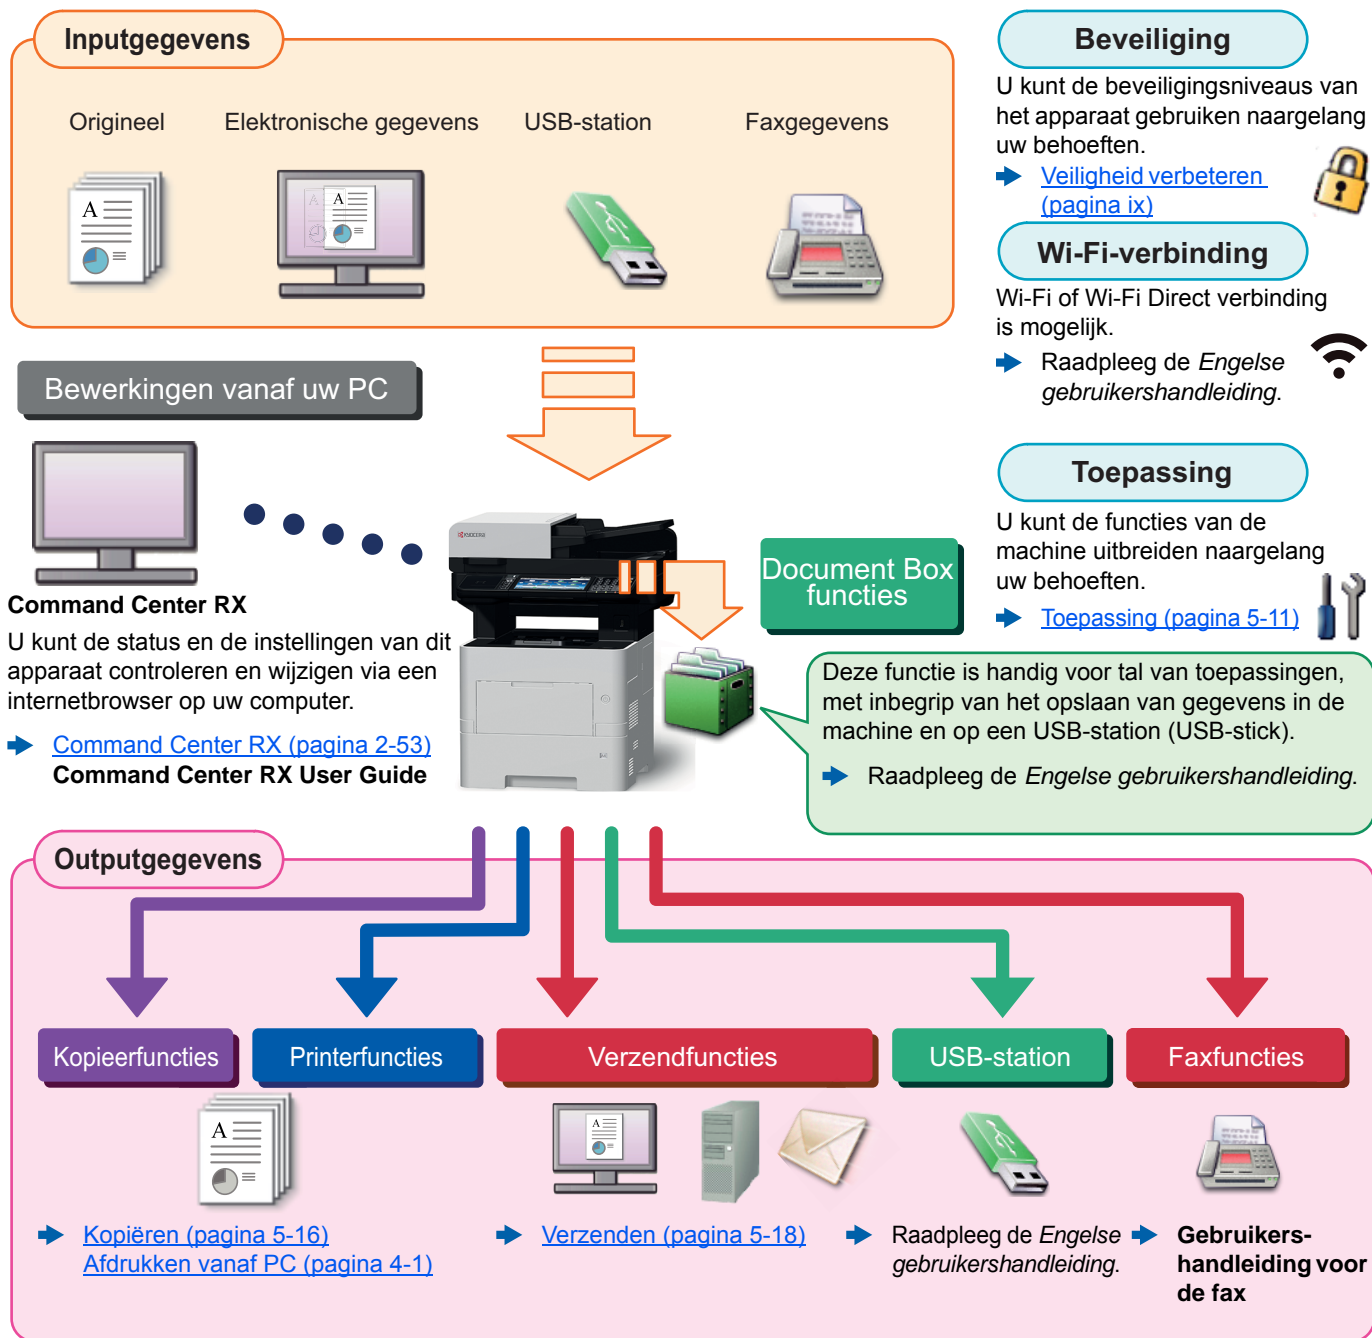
Inputgegevens

Origineel

Elektronische gegevens

USB-station

Faxgegevens

Beveiliging

U kunt de beveiligingsniveaus van het apparaat gebruiken naargelang uw behoeften.

Veiligheid verbeteren (pagina ix)

Wi-Fi-verbinding

Wi-Fi of Wi-Fi Direct verbinding is mogelijk.

Raadpleeg de *Engelse gebruikershandleiding*.

Bewerkingen vanaf uw PC

Command Center RX

U kunt de status en de instellingen van dit apparaat controleren en wijzigen via een internetbrowser op uw computer.

Command Center RX (pagina 2-53)
Command Center RX User Guide

Document Box functies

Toepassing

U kunt de functies van de machine uitbreiden naargelang uw behoeften.

Toepassing (pagina 5-11)

Deze functie is handig voor tal van toepassingen, met inbegrip van het opslaan van gegevens in de machine en op een USB-station (USB-stick).

Raadpleeg de *Engelse gebruikershandleiding*.

Outputgegevens

Kopieerfuncties

Printerfuncties

Verzendfuncties

USB-station

Faxfuncties

Kopiëren (pagina 5-16)
Afdrukken vanaf PC (pagina 4-1)

Verzenden (pagina 5-18)

Raadpleeg de *Engelse gebruikershandleiding*.

Gebruikershandleiding voor de fax